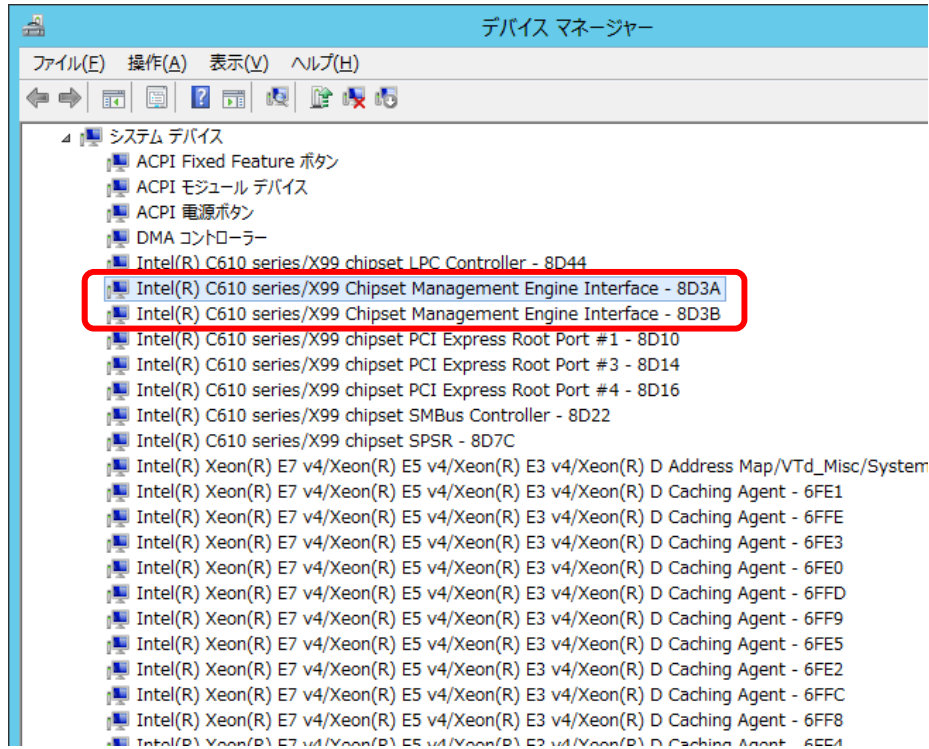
デバイス マネージャー

ファイル(F) 操作(A) 表示(V) ヘルプ(H)

システム デバイス
ACPI Fixed Feature ボタン
ACPI モジュール デバイス
ACPI 電源ボタン
DMA コントローラー
Intel(R) C610 series/X99 chipset LPC Controller - 8D44
Intel(R) C610 series/X99 Chipset Management Engine Interface - 8D3A
Intel(R) C610 series/X99 Chipset Management Engine Interface - 8D3B
Intel(R) C610 series/X99 chipset PCI Express Root Port #1 - 8D10
Intel(R) C610 series/X99 chipset PCI Express Root Port #3 - 8D14
Intel(R) C610 series/X99 chipset PCI Express Root Port #4 - 8D16
Intel(R) C610 series/X99 chipset SMBus Controller - 8D22
Intel(R) C610 series/X99 chipset SPSR - 8D7C
Intel(R) Xeon(R) E7 v4/Xeon(R) E5 v4/Xeon(R) E3 v4/Xeon(R) D Address Map/VTd_Misc/System
Intel(R) Xeon(R) E7 v4/Xeon(R) E5 v4/Xeon(R) E3 v4/Xeon(R) D Caching Agent - 6FE1
Intel(R) Xeon(R) E7 v4/Xeon(R) E5 v4/Xeon(R) E3 v4/Xeon(R) D Caching Agent - 6FFE
Intel(R) Xeon(R) E7 v4/Xeon(R) E5 v4/Xeon(R) E3 v4/Xeon(R) D Caching Agent - 6FE3
Intel(R) Xeon(R) E7 v4/Xeon(R) E5 v4/Xeon(R) E3 v4/Xeon(R) D Caching Agent - 6FE0
Intel(R) Xeon(R) E7 v4/Xeon(R) E5 v4/Xeon(R) E3 v4/Xeon(R) D Caching Agent - 6FFD
Intel(R) Xeon(R) E7 v4/Xeon(R) E5 v4/Xeon(R) E3 v4/Xeon(R) D Caching Agent - 6FF9
Intel(R) Xeon(R) E7 v4/Xeon(R) E5 v4/Xeon(R) E3 v4/Xeon(R) D Caching Agent - 6FE5
Intel(R) Xeon(R) E7 v4/Xeon(R) E5 v4/Xeon(R) E3 v4/Xeon(R) D Caching Agent - 6FE2
Intel(R) Xeon(R) E7 v4/Xeon(R) E5 v4/Xeon(R) E3 v4/Xeon(R) D Caching Agent - 6FFC
Intel(R) Xeon(R) E7 v4/Xeon(R) E5 v4/Xeon(R) E3 v4/Xeon(R) D Caching Agent - 6FF8
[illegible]